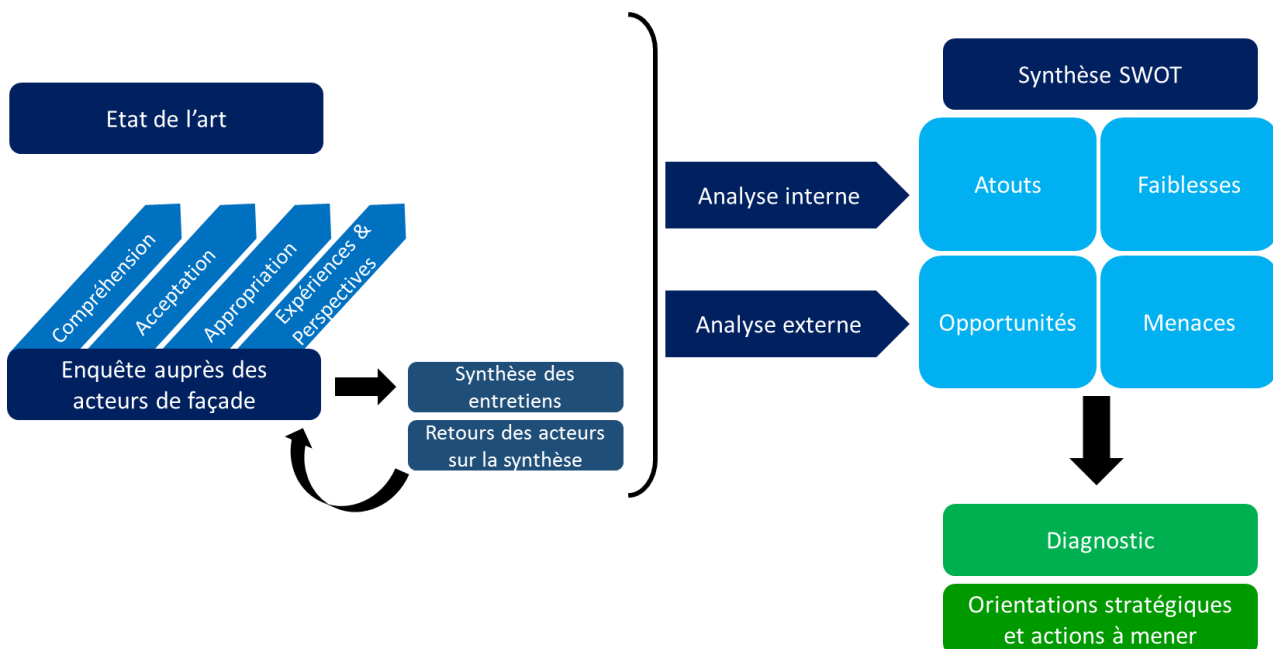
Etat de l'art

Compréhension

Acceptation

Appropriation

Expériences & Perspectives

Enquête auprès des acteurs de façade

Synthèse des entretiens

Retours des acteurs sur la synthèse

Analyse interne

Analyse externe

Synthèse SWOT

Atouts

Faiblesses

Opportunités

Menaces

Diagnostic

Orientations stratégiques et actions à mener